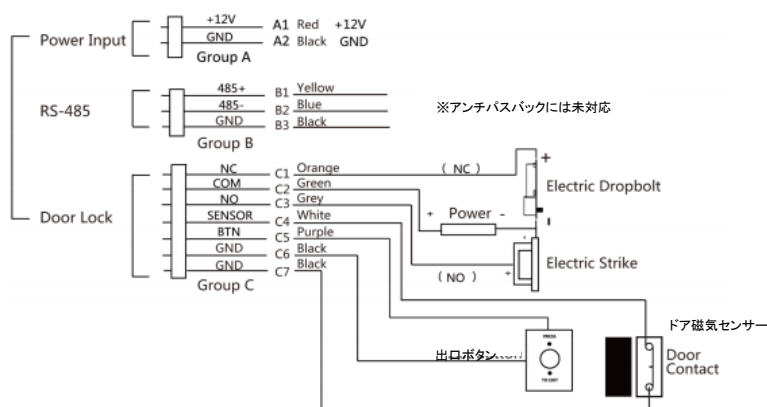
Power Input

+12V A1 Red +12V
GND A2 Black GND
Group A

RS-485

485+ B1 Yellow
485- B2 Blue
GND B3 Black
Group B

※アンチパスバックには未対応

Door Lock

NC C1 Orange
COM C2 Green
NO C3 Grey
SENSOR C4 White
BTN C5 Purple
GND C6 Black
GND C7 Black
Group C

( NC )
+
Electric Dropbolt
-
+ Power -
( NO )
Electric Strike

ドア磁気センサー
出口ボタン
Door Contact